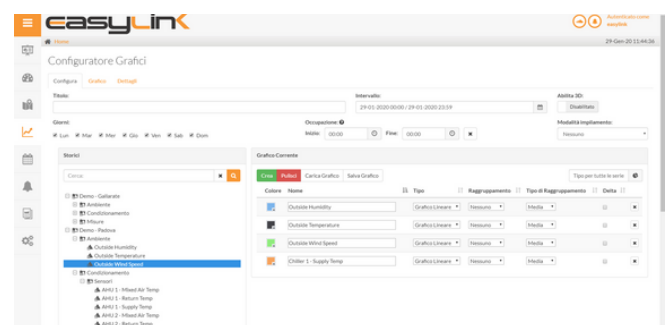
easyLink

Autenticato come easylink

Home

29-Gen-20 11:44:36

Configuratore Grafici

Configura Grafico Dettagli

Titolo:

Intervallo:

29-01-2020 00:00 / 29-01-2020 23:59

Abilita 3D:

Disabilitato

Giorni:

Lun Mar Mer Gio Ven Sab Dom

Occupazione:

Inizio: 00:00 Fine: 00:00

Modalità impiamento:

Nessuno

Storici

Cerca

Demo - Gallarate
Ambiente
Condizionamento
Misure
Demo - Padova
Ambiente
Outside Humidity
Outside Temperature
Outside Wind Speed
Condizionamento
Sensori
AHU 1 - Mixed Air Temp
AHU 1 - Return Temp
AHU 1 - Supply Temp
AHU 2 - Mixed Air Temp
AHU 2 - Return Temp

Grafico Corrente

Crea Pulisci Carica Grafico Salva Grafico

Tipo per tutte le serie

| Colore | Nome | Tipo | Raggruppamento | Tipo di Raggruppamento | Delta | |
|---|---|---|---|---|---|---|
| | Outside Humidity | Grafico Lineare | Nessuno | Media | | × |
| | Outside Temperature | Grafico Lineare | Nessuno | Media | | × |
| | Outside Wind Speed | Grafico Lineare | Nessuno | Media | | × |
| | Chiller 1 - Supply Temp | Grafico Lineare | Nessuno | Media | | × |